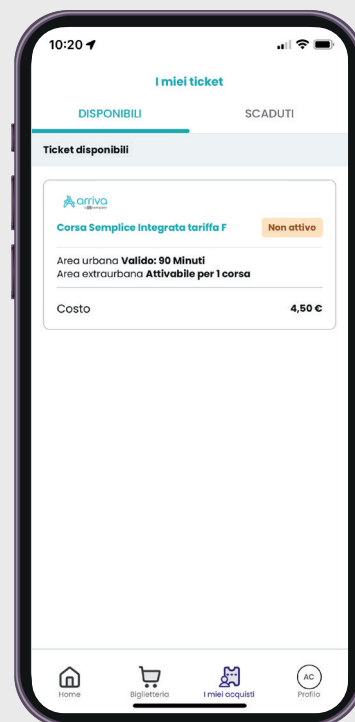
10:20

I miei ticket

DISPONIBILI

SCADUTI

Ticket disponibili

arriva

Corsa Semplice Integrata tariffa F

Non attivo

Area urbana **Valido: 90 Minuti**
Area extraurbana **Attivabile per 1 corsa**

Costo

4,50 €

Home

Biglietteria

I miei acquisti

AC

Profilo